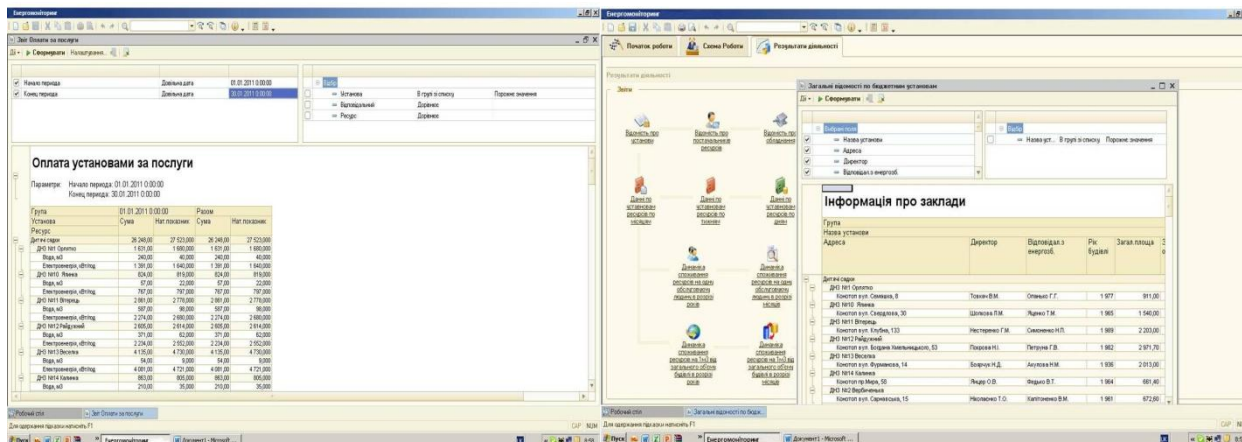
Енергомоніторинг

Звіт Оплата за послуги

Дії ▸ Сформувати  Налаштування...

| | | |
|---|---|---|
| Начало периода | Довільна дата | 01.01.2011 0:00:00 |
| Конец периода | Довільна дата | 30.01.2011 0:00:00 |

Відбір
| | | |
|---|---|---|
| Установа | В групі зі списку | Порожнє значення |
| Відповідальний | Дорівнює | |
| Ресурс | Дорівнює | |

Оплата установами за послуги

Параметри: Начало периода: 01.01.2011 0:00:00
Конец периода: 30.01.2011 0:00:00

| Група | 01.01.2011 0:00:00 | | Разом | |
|---|---|---|---|---|
| Установа | Сума | Нат показник | Сума | Нат показник |
| Ресурс | | | | |
| Дитячі садки | 26 248,00 | 27 523,000 | 26 248,00 | 27 523,000 |
| ДНЗ №1 Орлятко | 1 631,00 | 1 680,000 | 1 631,00 | 1 680,000 |
| Вода, м3 | 240,00 | 40,000 | 240,00 | 40,000 |
| Електроенергія, кВт/год | 1 391,00 | 1 640,000 | 1 391,00 | 1 640,000 |
| ДНЗ №10 Ялинка | 824,00 | 819,000 | 824,00 | 819,000 |
| Вода, м3 | 57,00 | 22,000 | 57,00 | 22,000 |
| Електроенергія, кВт/год | 767,00 | 797,000 | 767,00 | 797,000 |
| ДНЗ №11 Вітерець | 2 861,00 | 2 778,000 | 2 861,00 | 2 778,000 |
| Вода, м3 | 587,00 | 98,000 | 587,00 | 98,000 |
| Електроенергія, кВт/год | 2 274,00 | 2 680,000 | 2 274,00 | 2 680,000 |
| ДНЗ №12 Райдужний | 2 605,00 | 2 614,000 | 2 605,00 | 2 614,000 |
| Вода, м3 | 371,00 | 62,000 | 371,00 | 62,000 |
| Електроенергія, кВт/год | 2 234,00 | 2 552,000 | 2 234,00 | 2 552,000 |
| ДНЗ №13 Веселка | 4 135,00 | 4 730,000 | 4 135,00 | 4 730,000 |
| Вода, м3 | 54,00 | 9,000 | 54,00 | 9,000 |
| Електроенергія, кВт/год | 4 081,00 | 4 721,000 | 4 081,00 | 4 721,000 |
| ДНЗ №14 Калинка | 863,00 | 805,000 | 863,00 | 805,000 |
| Вода, м3 | 210,00 | 35,000 | 210,00 | 35,000 |

Робочий стіл | Звіт Оплати за послуги
Для одержання підказки натисніть F1
CAP NUM
Пуск | Енергомоніторинг | Документ1 - Microsoft ...

Енергомоніторинг

Початок роботи | Схема Роботи | Результати діяльності

Результати діяльності

Звіти

Відомість про установи
Відомість про постачальників ресурсів
Відомість про обладнання
Данні по установам ресурсів по місяцям
Данні по установам ресурсів по тижням
Данні по установам ресурсів по дням
Динаміка споживання ресурсів на одну обслуговану людину в розрізі років
Динаміка споживання ресурсів на одну обслуговану людину в розрізі місяців
Динаміка споживання ресурсів на 1м3 від загального об'єму будівлі в розрізі років
Динаміка споживання ресурсів на 1м3 від загального об'єму будівлі в розрізі місяців

Загальні відомості по бюджетним установам

Дії ▸ Сформувати

Вибрані поля
Назва установи
Адреса
Директор
Відповідал.з енергозб.

Відбір
Назва уст... | В групі зі списку | Порожнє значення

Інформація про заклади

| Група | | | | |
|---|---|---|---|---|
| Назва установи | | | | |
| Адреса | Директор | Відповідал.з енергозб. | Рік будівлі | Загал.площа |
| Дитячі садки | | | | |
| ДНЗ №1 Орлятко | | | | |
| Конотоп вул. Самицька, 8 | Товкач В.М. | Олешко Г.Г. | 1 977 | 911,00 |
| ДНЗ №10 Ялинка | | | | |
| Конотоп вул. Свердлова, 30 | Шоткова Л.М. | Яценко Т.М. | 1 985 | 1 540,00 |
| ДНЗ №11 Вітерець | | | | |
| Конотоп вул. Клубна, 133 | Нестеренко Г.М. | Симоненко Н.П. | 1 989 | 2 203,00 |
| ДНЗ №12 Райдужний | | | | |
| Конотоп вул. Богдана Хмельницького, 53 | Покрова Н.І. | Петрина Г.В. | 1 982 | 2 971,70 |
| ДНЗ №13 Веселка | | | | |
| Конотоп вул. Фурманова, 14 | Бояркук Н.Д. | Акулова Н.М. | 1 936 | 2 013,00 |
| ДНЗ №14 Калинка | | | | |
| Конотоп пр.Миру, 58 | Яньків О.В. | Федько В.Т. | 1 984 | 681,40 |
| ДНЗ №2 Вербиченька | | | | |
| Конотоп вул. Сарнавська, 15 | Ніколаєнко Т.О. | Калпаненко В.М. | 1 961 | 672,00 |

Робочий стіл | Загальні відомості по бюдж...
Для одержання підказки натисніть F1
CAP NUM
Пуск | Енергомоніторинг | Документ1 - Microsoft ...